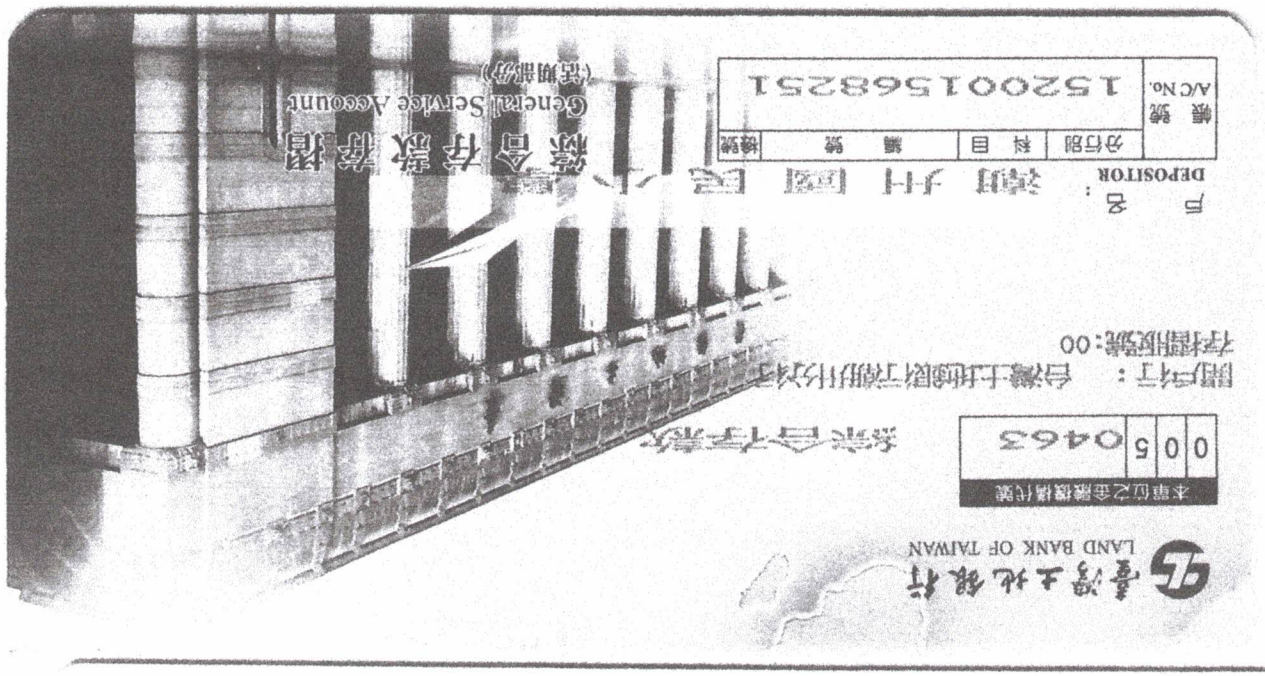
臺灣土地銀行
LAND BANK OF TAIWAN

本單位之金融機構代號
| 0 | 0 | 5 | 0463 |

綜合存款

開戶行： 台灣土地銀行新竹分行
存摺序號：00

戶名 DEPOSITOR： 新竹國民小學

帳號 A/C No.
| 分行別 | 科目 | 編號 | 檢號 |
|---|---|---|---|
| 152001568251 | | | |

綜合存款存摺
General Service Account
(活期部分)